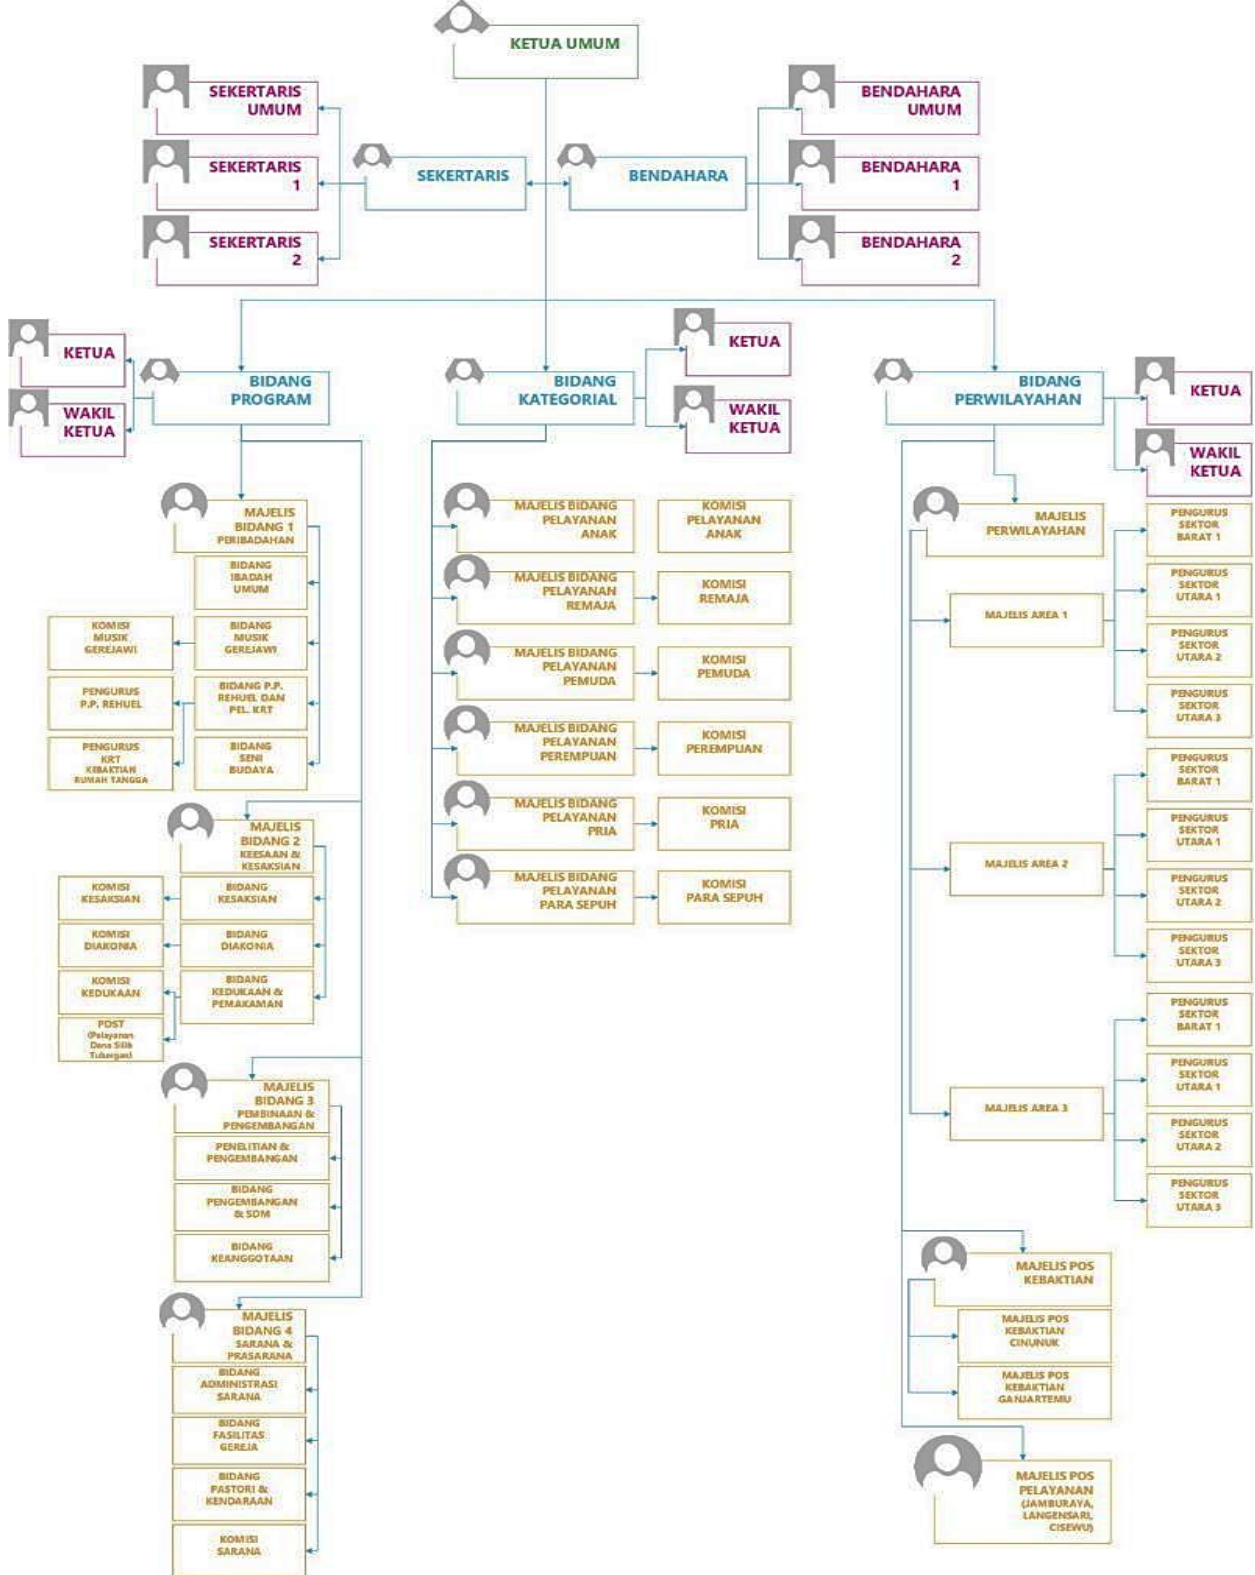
KETUA UMUM

SEKERTARIS UMUM

SEKERTARIS 1

SEKERTARIS 2

SEKERTARIS

BENDAHARA

BENDAHARA UMUM

BENDAHARA 1

BENDAHARA 2

KETUA

WAKIL KETUA

BIDANG PROGRAM

BIDANG KATEGORIAL

KETUA

WAKIL KETUA

BIDANG PERWILAYAHAN

KETUA

WAKIL KETUA

MAJELIS BIDANG 1 PERIBADAHAN

BIDANG IBADAH UMUM

KOMISI MUSIK GEREJAWI

BIDANG MUSIK GEREJAWI

PENGURUS P.P. REHUEL

BIDANG P.P. REHUEL DAN PEL. KRT

PENGURUS KRT KEBAKTIAN RUMAH TANGGA

BIDANG SENI BUDAYA

MAJELIS BIDANG 2 KEESAAN & KESAKSIAN

KOMISI KESAKSIAN

BIDANG KESAKSIAN

KOMISI DIAKONIA

BIDANG DIAKONIA

KOMISI KEDUKAAN

BIDANG KEDUKAAN & PEMAKAMAN

POST (Pelayanan Dana Silih Tulungan)

MAJELIS BIDANG 3 PEMBINAAN & PENGEMBANGAN

PENELITIAN & PENGEMBANGAN

BIDANG PENGEMBANGAN & SDM

BIDANG KEANGGOTAAN

MAJELIS BIDANG 4 SARANA & PRASARANA

BIDANG ADMINISTRASI SARANA

BIDANG FASILITAS GEREJA

BIDANG PASTORI & KENDARAAN

KOMISI SARANA

MAJELIS BIDANG PELAYANAN ANAK

KOMISI PELAYANAN ANAK

MAJELIS BIDANG PELAYANAN REMAJA

KOMISI REMAJA

MAJELIS BIDANG PELAYANAN PEMUDA

KOMISI PEMUDA

MAJELIS BIDANG PELAYANAN PEREMPUAN

KOMISI PEREMPUAN

MAJELIS BIDANG PELAYANAN PRIA

KOMISI PRIA

MAJELIS BIDANG PELAYANAN PARA SEPUH

KOMISI PARA SEPUH

MAJELIS PERWILAYAHAN

MAJELIS AREA 1

PENGURUS SEKTOR BARAT 1

PENGURUS SEKTOR UTARA 1

PENGURUS SEKTOR UTARA 2

PENGURUS SEKTOR UTARA 3

MAJELIS AREA 2

PENGURUS SEKTOR BARAT 1

PENGURUS SEKTOR UTARA 1

PENGURUS SEKTOR UTARA 2

PENGURUS SEKTOR UTARA 3

MAJELIS AREA 3

PENGURUS SEKTOR BARAT 1

PENGURUS SEKTOR UTARA 1

PENGURUS SEKTOR UTARA 2

PENGURUS SEKTOR UTARA 3

MAJELIS POS KEBAKTIAN

MAJELIS POS KEBAKTIAN CINUNUK

MAJELIS POS KEBAKTIAN GANJARTEMU

MAJELIS POS PELAYANAN (JAMBURAYA, LANGENSARI, CISEWU)